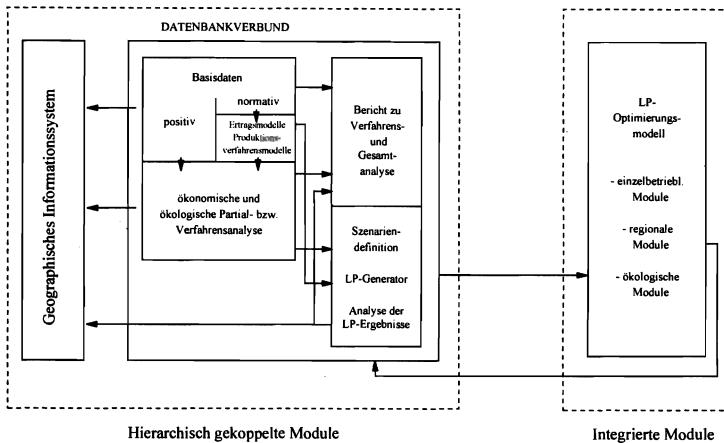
DATENBANKVERBUND

Geographisches Informationssystem

Basisdaten

normativ

positiv

Ertragsmodelle Produktionsverfahrensmodelle

ökonomische und ökologische Partial- bzw. Verfahrensanalyse

Bericht zu Verfahrens- und Gesamtanalyse

Szenariendefinition

LP-Generator

Analyse der LP-Ergebnisse

LP-Optimierungsmodell

- einzelbetriebl. Module

- regionale Module

- ökologische Module

Hierarchisch gekoppelte Module

Integrierte Module